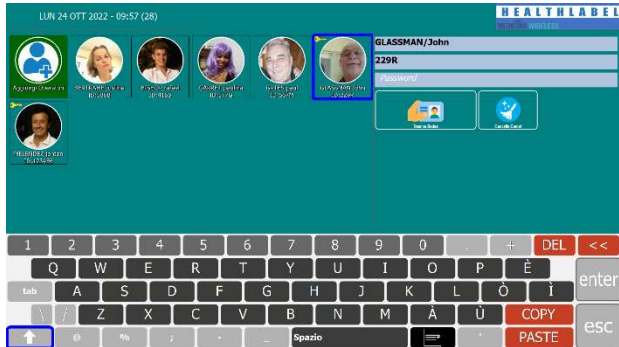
LUN 24 OTT 2022 - 09:57 (28)

HEALTHLABEL

WIRELESS

Aggiungi Operatore

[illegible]

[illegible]

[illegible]

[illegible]

GLASSMAN/John

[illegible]

GLASSMAN/John

229R

Password

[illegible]

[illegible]

1 2 3 4 5 6 7 8 9 0 . + DEL <<

Q W E R T Y U I O P È

enter

tab A S D F G H J K L Ò Ì

\ / Z X C V B N M À Ù COPY

esc

@ % ; - _ Spazio ' PASTE